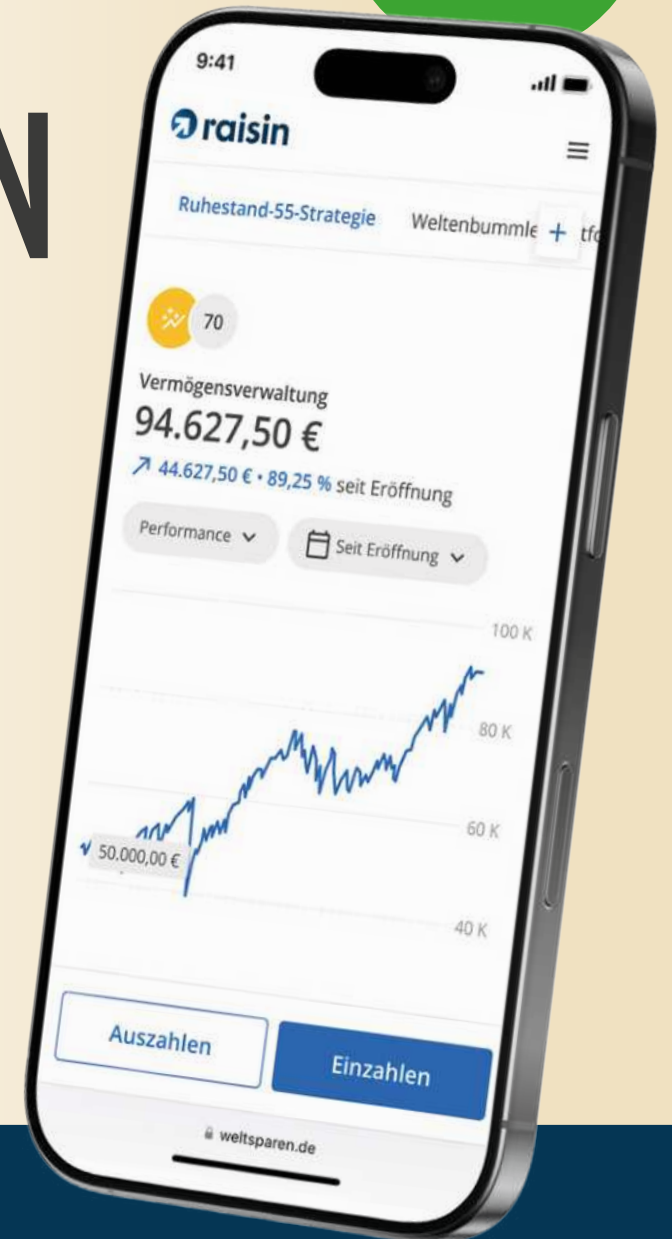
N

9:41

raisin

Ruhestand-55-Strategie Weltenbummle + tf

70

Vermögensverwaltung
94.627,50 €
↗ 44.627,50 € • 89,25 % seit Eröffnung

Performance ∨ Seit Eröffnung ∨

100 K
80 K
60 K
50.000,00 €
40 K

Auszahlen Einzahlen

weltsparen.de